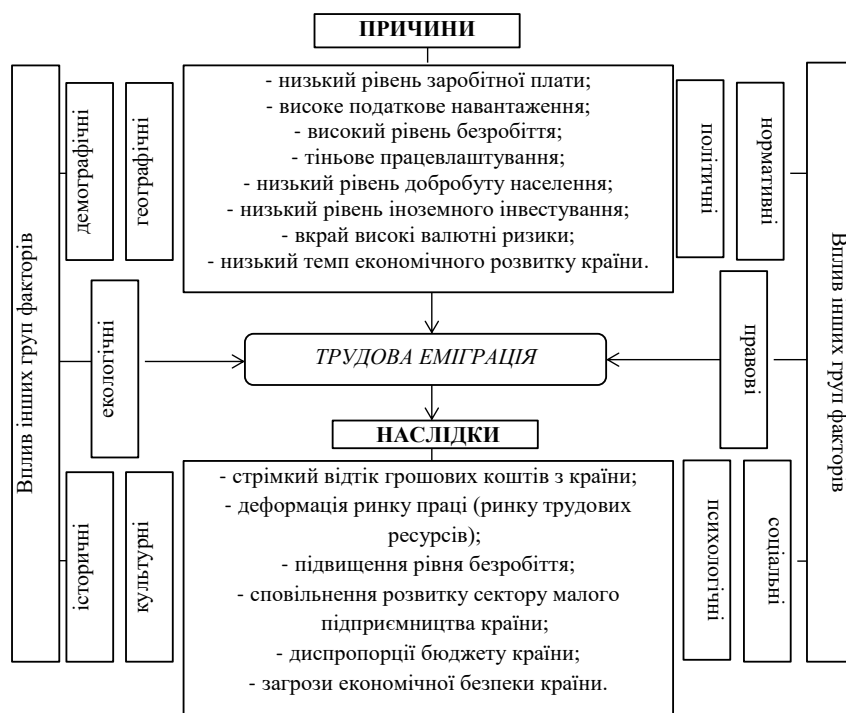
ПРИЧИНИ

- низький рівень заробітної плати;
- високе податкове навантаження;
- високий рівень безробіття;
- тіньове працевлаштування;
- низький рівень добробуту населення;
- низький рівень іноземного інвестування;
- вкрай високі валютні ризики;
- низький темп економічного розвитку країни.

Вплив інших груп факторів

демографічні

географічні

екологічні

історичні

культурні

політичні

нормативні

правові

психологічні

соціальні

Вплив інших груп факторів

ТРУДОВА ЕМІГРАЦІЯ

НАСЛІДКИ

- стрімкий відтік грошових коштів з країни;
- деформація ринку праці (ринку трудових ресурсів);
- підвищення рівня безробіття;
- сповільнення розвитку сектору малого підприємництва країни;
- диспропорції бюджету країни;
- загрози економічної безпеки країни.